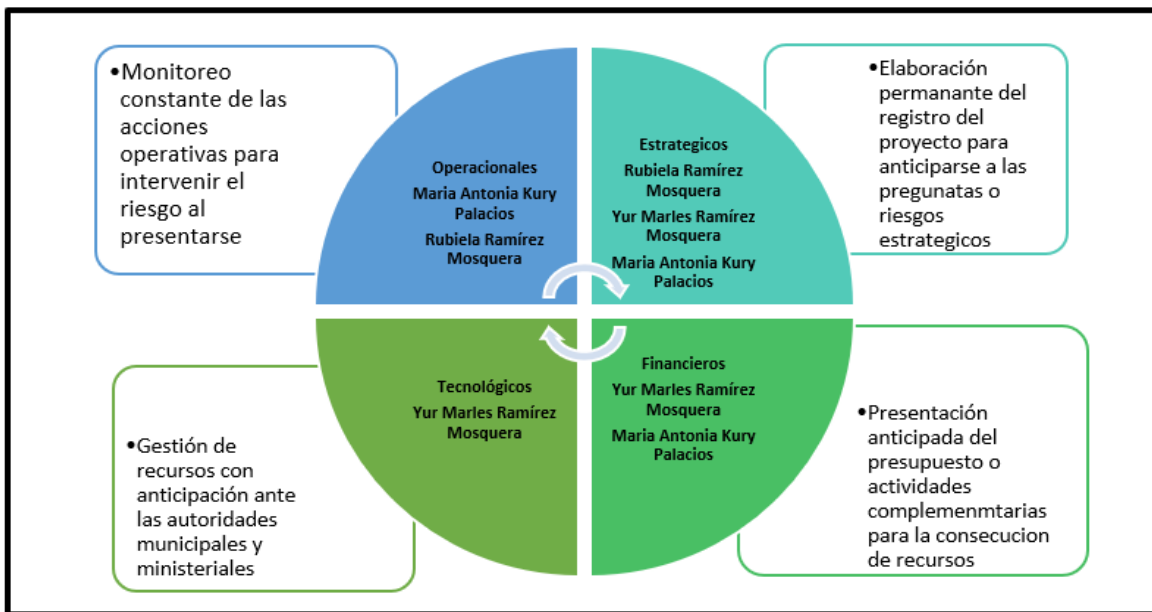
•Monitoreo constante de las acciones operativas para intervenir el riesgo al presentarse

Operacionales
Maria Antonia Kury Palacios
Rubiela Ramírez Mosquera

Estrategicos
Rubiela Ramírez Mosquera
Yur Marles Ramírez Mosquera
Maria Antonia Kury Palacios

•Elaboración permanante del registro del proyecto para anticiparse a las pregunatas o riesgos estrategicos

Tecnológicos
Yur Marles Ramírez Mosquera

Financieros
Yur Marles Ramírez Mosquera
Maria Antonia Kury Palacios

•Gestión de recursos con anticipación ante las autoridades municipales y ministeriales

•Presentación anticipada del presupuesto o actividades complemenmtarias para la consecucion de recursos